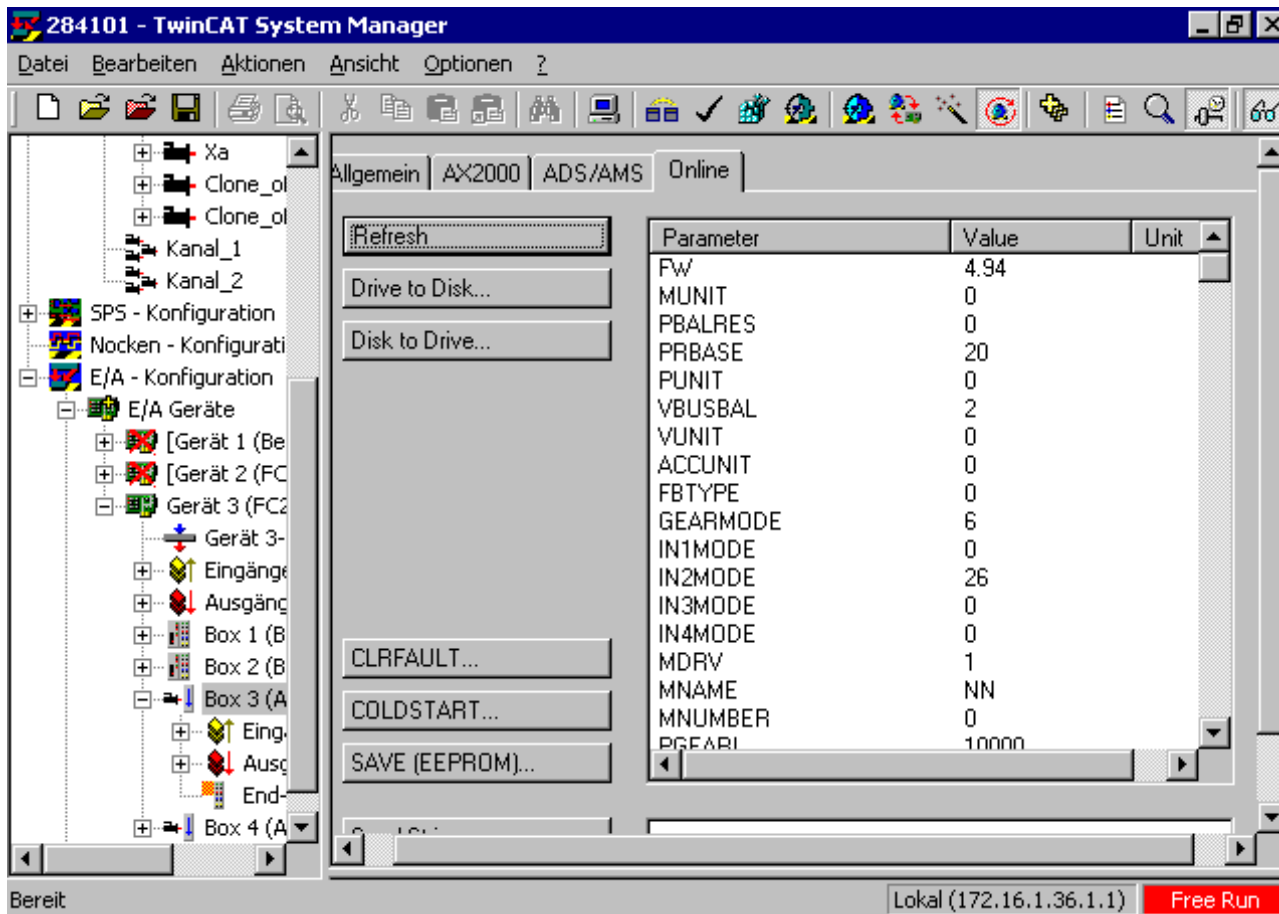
284101 - TwinCAT System Manager

Datei Bearbeiten Aktionen Ansicht Optionen ?

Xa
Clone_ol
Clone_ol
Kanal_1
Kanal_2
SPS - Konfiguration
Nocken - Konfigurati
E/A - Konfiguration
E/A Geräte
[Gerät 1 (Be
[Gerät 2 (FC
Gerät 3 (FC2
Gerät 3-
Eingänge
Ausgäng
Box 1 (B
Box 2 (B
Box 3 (A
Eing
Ausg
End-
Box 4 (A

Allgemein | AX2000 | ADS/AMS | Online

Refresh
Drive to Disk...
Disk to Drive...
CLRFAULT...
COLDSTART...
SAVE (EEPROM)...

| Parameter | Value | Unit |
|---|---|---|
| FW | 4.94 | |
| MUNIT | 0 | |
| PBALRES | 0 | |
| PRBASE | 20 | |
| PUNIT | 0 | |
| VBUSBAL | 2 | |
| VUNIT | 0 | |
| ACCUNIT | 0 | |
| FBTYPE | 0 | |
| GEARMODE | 6 | |
| IN1MODE | 0 | |
| IN2MODE | 26 | |
| IN3MODE | 0 | |
| IN4MODE | 0 | |
| MDRV | 1 | |
| MNAME | NN | |
| MNUMBER | 0 | |
| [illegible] | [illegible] | |

Bereit
Lokal (172.16.1.36.1.1)
Free Run